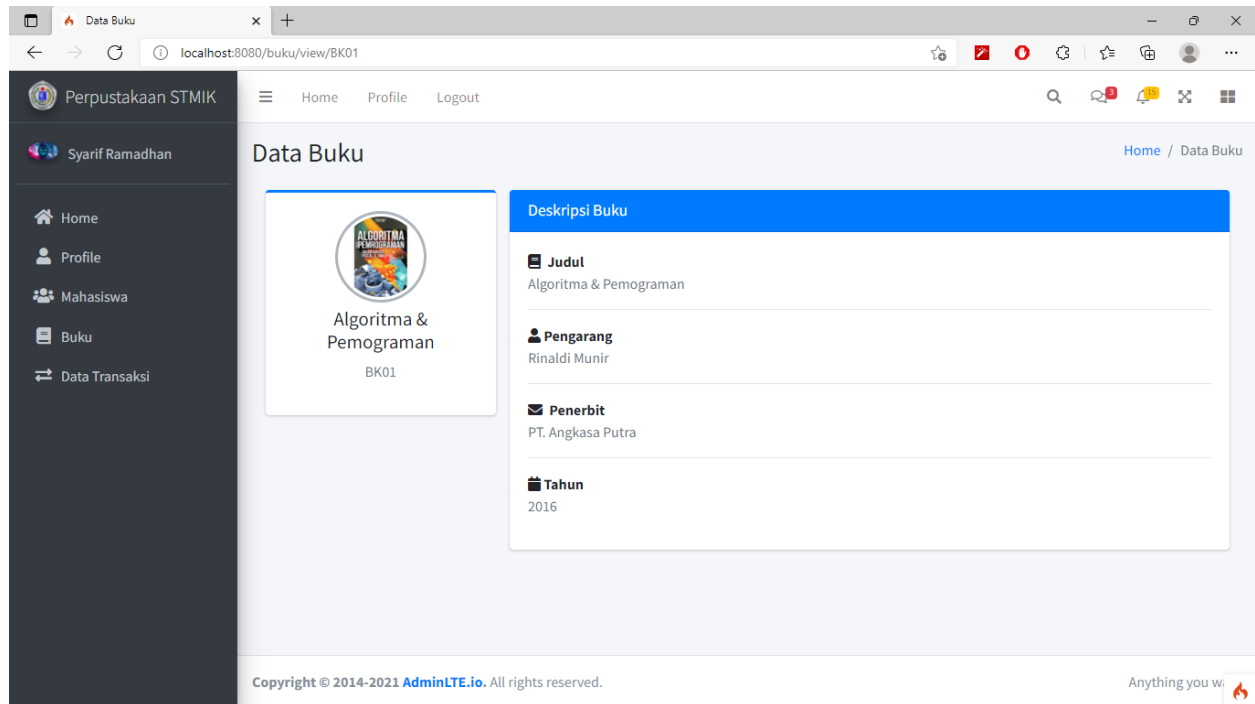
Data Buku
localhost:8080/buku/view/BK01

Perpustakaan STMIK
Home Profile Logout
3 15

Syarif Ramadhan
Home
Profile
Mahasiswa
Buku
Data Transaksi

Data Buku
Home / Data Buku

ALGORITMA PEMROGRAMAN
Algoritma & Pemograman
BK01

Deskripsi Buku
Judul
Algoritma & Pemograman
Pengarang
Rinaldi Munir
Penerbit
PT. Angkasa Putra
Tahun
2016

Copyright © 2014-2021 AdminLTE.io. All rights reserved.
Anything you w